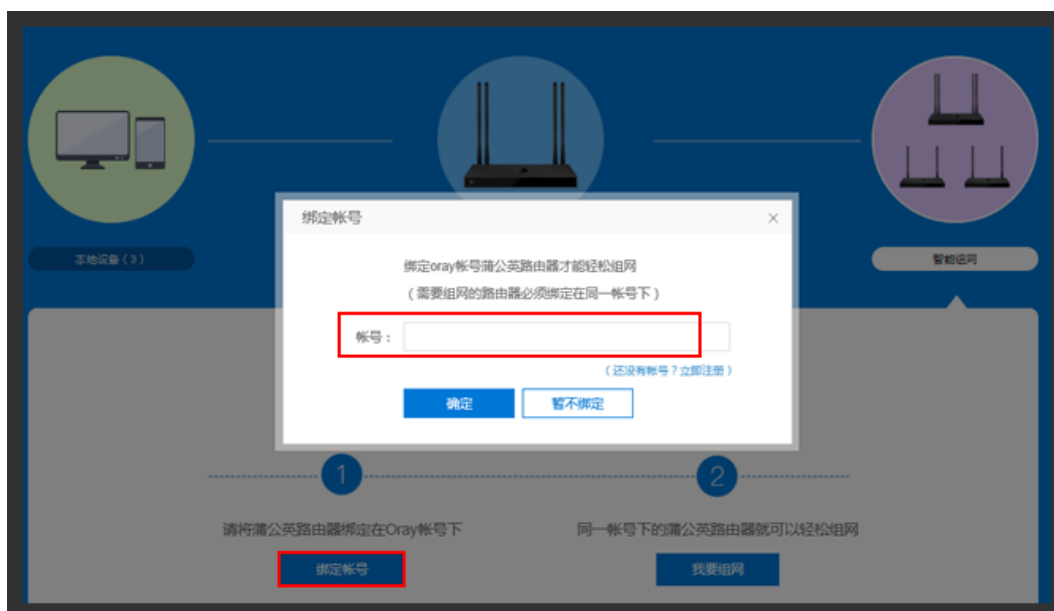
本地设备（3）

智能组网

绑定帐号

×

绑定oray帐号蒲公英路由器才能轻松组网

（需要组网的路由器必须绑定在同一帐号下）

帐号：

（还没有帐号？立即注册）

确定

暂不绑定

1

请将蒲公英路由器绑定在Oray帐号下

绑定帐号

2

同一帐号下的蒲公英路由器就可以轻松组网

我要组网